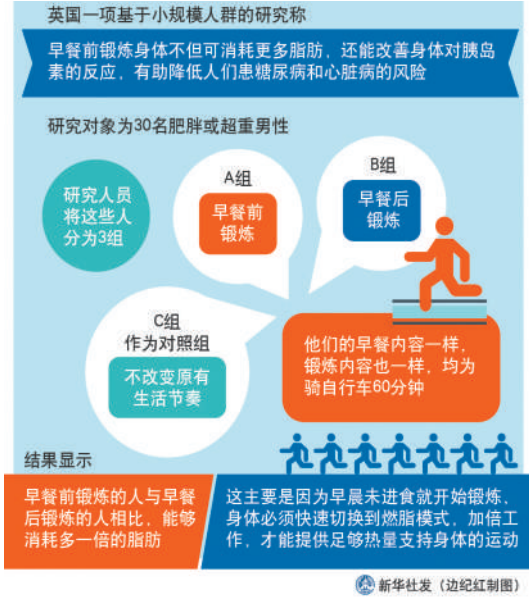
英国一项基于小规模人群的研究称

早餐前锻炼身体不但可消耗更多脂肪，还能改善身体对胰岛素的反应，有助降低人们患糖尿病和心脏病的风险

研究对象为30名肥胖或超重男性

研究人员将这些人分为3组

A组

早餐前锻炼

B组

早餐后锻炼

C组
作为对照组

不改变原有生活节奏

他们的早餐内容一样，锻炼内容也一样，均为骑自行车60分钟

结果显示

早餐前锻炼的人与早餐后锻炼的人相比，能够消耗多一倍的脂肪

这主要是因为早晨未进食就开始锻炼，身体必须快速切换到燃脂模式，加倍工作，才能提供足够热量支持身体的运动

新华社发（边纪红制图）